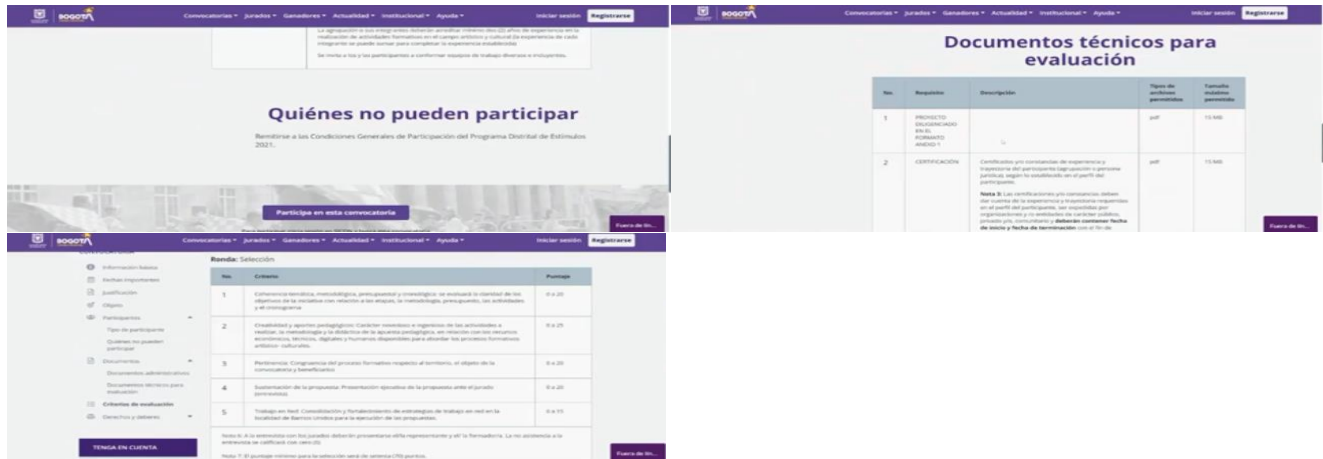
BOGOTÁ Convocatorias Jurados Ganadores Actualidad Institucional Ayuda Iniciar sesión Registrarse

La agrupación o sus integrantes deberán acreditar mínimo dos (2) años de experiencia en la realización de actividades formativas en el campo artístico y cultural (la experiencia de cada integrante se puede sumar para completar la experiencia establecida)

Se invita a los y las participantes a conformar equipos de trabajo diversos e incluyentes.

Quiénes no pueden participar

Remitirse a las Condiciones Generales de Participación del Programa Distrital de Estímulos 2021.

Participa en esta convocatoria

Fuera de lín...

BOGOTÁ Convocatorias Jurados Ganadores Actualidad Institucional Ayuda Iniciar sesión Registrarse

Documentos técnicos para evaluación

| No. | Requisito | Descripción | Tipos de archivos permitidos | Tamaño máximo permitido |
|---|---|---|---|---|
| 1 | PROYECTO DILIGENCIADO EN EL FORMATO ANEXO 1 | | pdf | 15 MB |
| 2 | CERTIFICACIÓN | Certificados y/o constancias de experiencia y trayectoria del participante (agrupación o persona jurídica), según lo establecido en el perfil del participante. Nota 1: Las certificaciones y/o constancias deben dar cuenta de la experiencia y trayectoria requeridas en el perfil del participante, ser expedidas por organizaciones y /o entidades de carácter público, privado y/o, comunitario y deberán contener fecha de inicio y fecha de terminación con el fin de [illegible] | pdf | 15 MB |

Fuera de lín...

BOGOTÁ Convocatorias Jurados Ganadores Actualidad Institucional Ayuda Iniciar sesión Registrarse

CONVOCATORIA
Información básica
Fechas importantes
Justificación
Objeto
Participantes
Tipo de participante
Quiénes no pueden participar
Documentos
Documentos administrativos
Documentos técnicos para evaluación
Criterios de evaluación
Derechos y deberes

TENGA EN CUENTA

Ronda: Selección

| No. | Criterio | Puntaje |
|---|---|---|
| 1 | Coherencia temática, metodológica, presupuestal y cronológica: se evaluará la claridad de los objetivos de la iniciativa con relación a las etapas, la metodología, presupuesto, las actividades y el cronograma | 0 a 20 |
| 2 | Creatividad y aportes pedagógicos: Carácter novedoso e ingenioso de las actividades a realizar, la metodología y la didáctica de la apuesta pedagógica, en relación con los recursos económicos, técnicos, digitales y humanos disponibles para abordar los procesos formativos artístico- culturales. | 0 a 25 |
| 3 | Pertinencia: Congruencia del proceso formativo respecto al territorio, el objeto de la convocatoria y beneficiarios. | 0 a 20 |
| 4 | Sustentación de la propuesta: Presentación ejecutiva de la propuesta ante el jurado (entrevista). | 0 a 20 |
| 5 | Trabajo en Red: Consolidación y fortalecimiento de estrategias de trabajo en red en la localidad de Barrios Unidos para la ejecución de las propuestas. | 0 a 15 |

Nota 6: A la entrevista con los jurados deberán presentarse el/la representante y el/ la formador/a. La no asistencia a la entrevista se calificará con cero (0).

Nota 7: El puntaje mínimo para la selección será de setenta (70) puntos.

Fuera de lín...